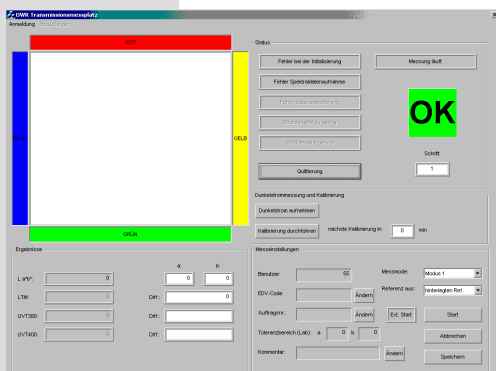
DWR Transmissionsmessplatz
Anwendung Einstellungen

ROT
BLAU
GELB
GRÜN

Status
Fehler bei der Initialisierung
Messung läuft
Fehler Spektraldatenaufnahme
Fehler Datenspeicherung
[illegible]
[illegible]
OK
Quittierung
Schritt
1

Dunkelstrommessung und Kalibrierung
Dunkelstrom aufnehmen
Kalibrierung durchführen
nächste Kalibrierung in:
0
min

Ergebnisse
a
b
L a*b*:
0
0
0
LTM:
0
Diff.:
0
UVT380:
0
Diff.:
UVT400:
0
Diff.:

Messeinstellungen
Benutzer:
55
Messmode:
Modus 1
EDV-Code:
Ändern
Referenz aus:
hinterlegten Ref.
Auftragsnr.:
Ändern
Ext. Start
Start
Toleranzbereich (Lab):
0
bis
0
Abbrechen
Kommentar:
Ändern
Speichern